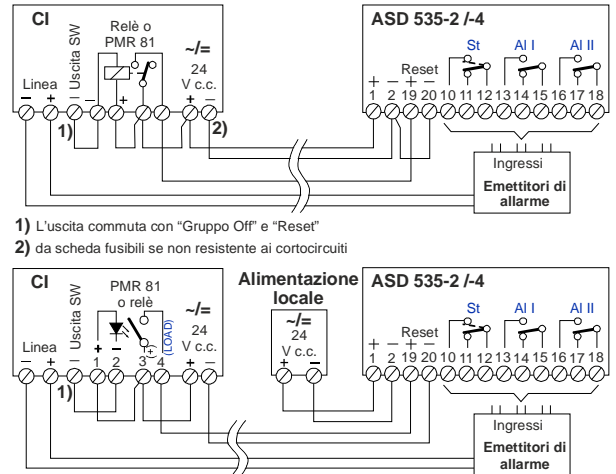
CI
Linea
– +
Uscita SW
– +
Relè o PMR 81
~/=
24 V c.c.
+ –
1)
2)

ASD 535-2 /-4
St
Al I
Al II
Reset
+ – + –
1 2 19 20 10 11 12 13 14 15 16 17 18
Ingressi
Emettitori di allarme

**1)** L'uscita commuta con "Gruppo Off" e "Reset"
**2)** da scheda fusibili se non resistente ai cortocircuiti

CI
Linea
– +
Uscita SW
– +
PMR 81 o relè
1 2 3 4
(LOAD)
~/=
24 V c.c.
+ –
1)

Alimentazione locale
~/=
24 V c.c.
+ –

ASD 535-2 /-4
St
Al I
Al II
Reset
+ – + –
1 2 19 20 10 11 12 13 14 15 16 17 18
Ingressi
Emettitori di allarme